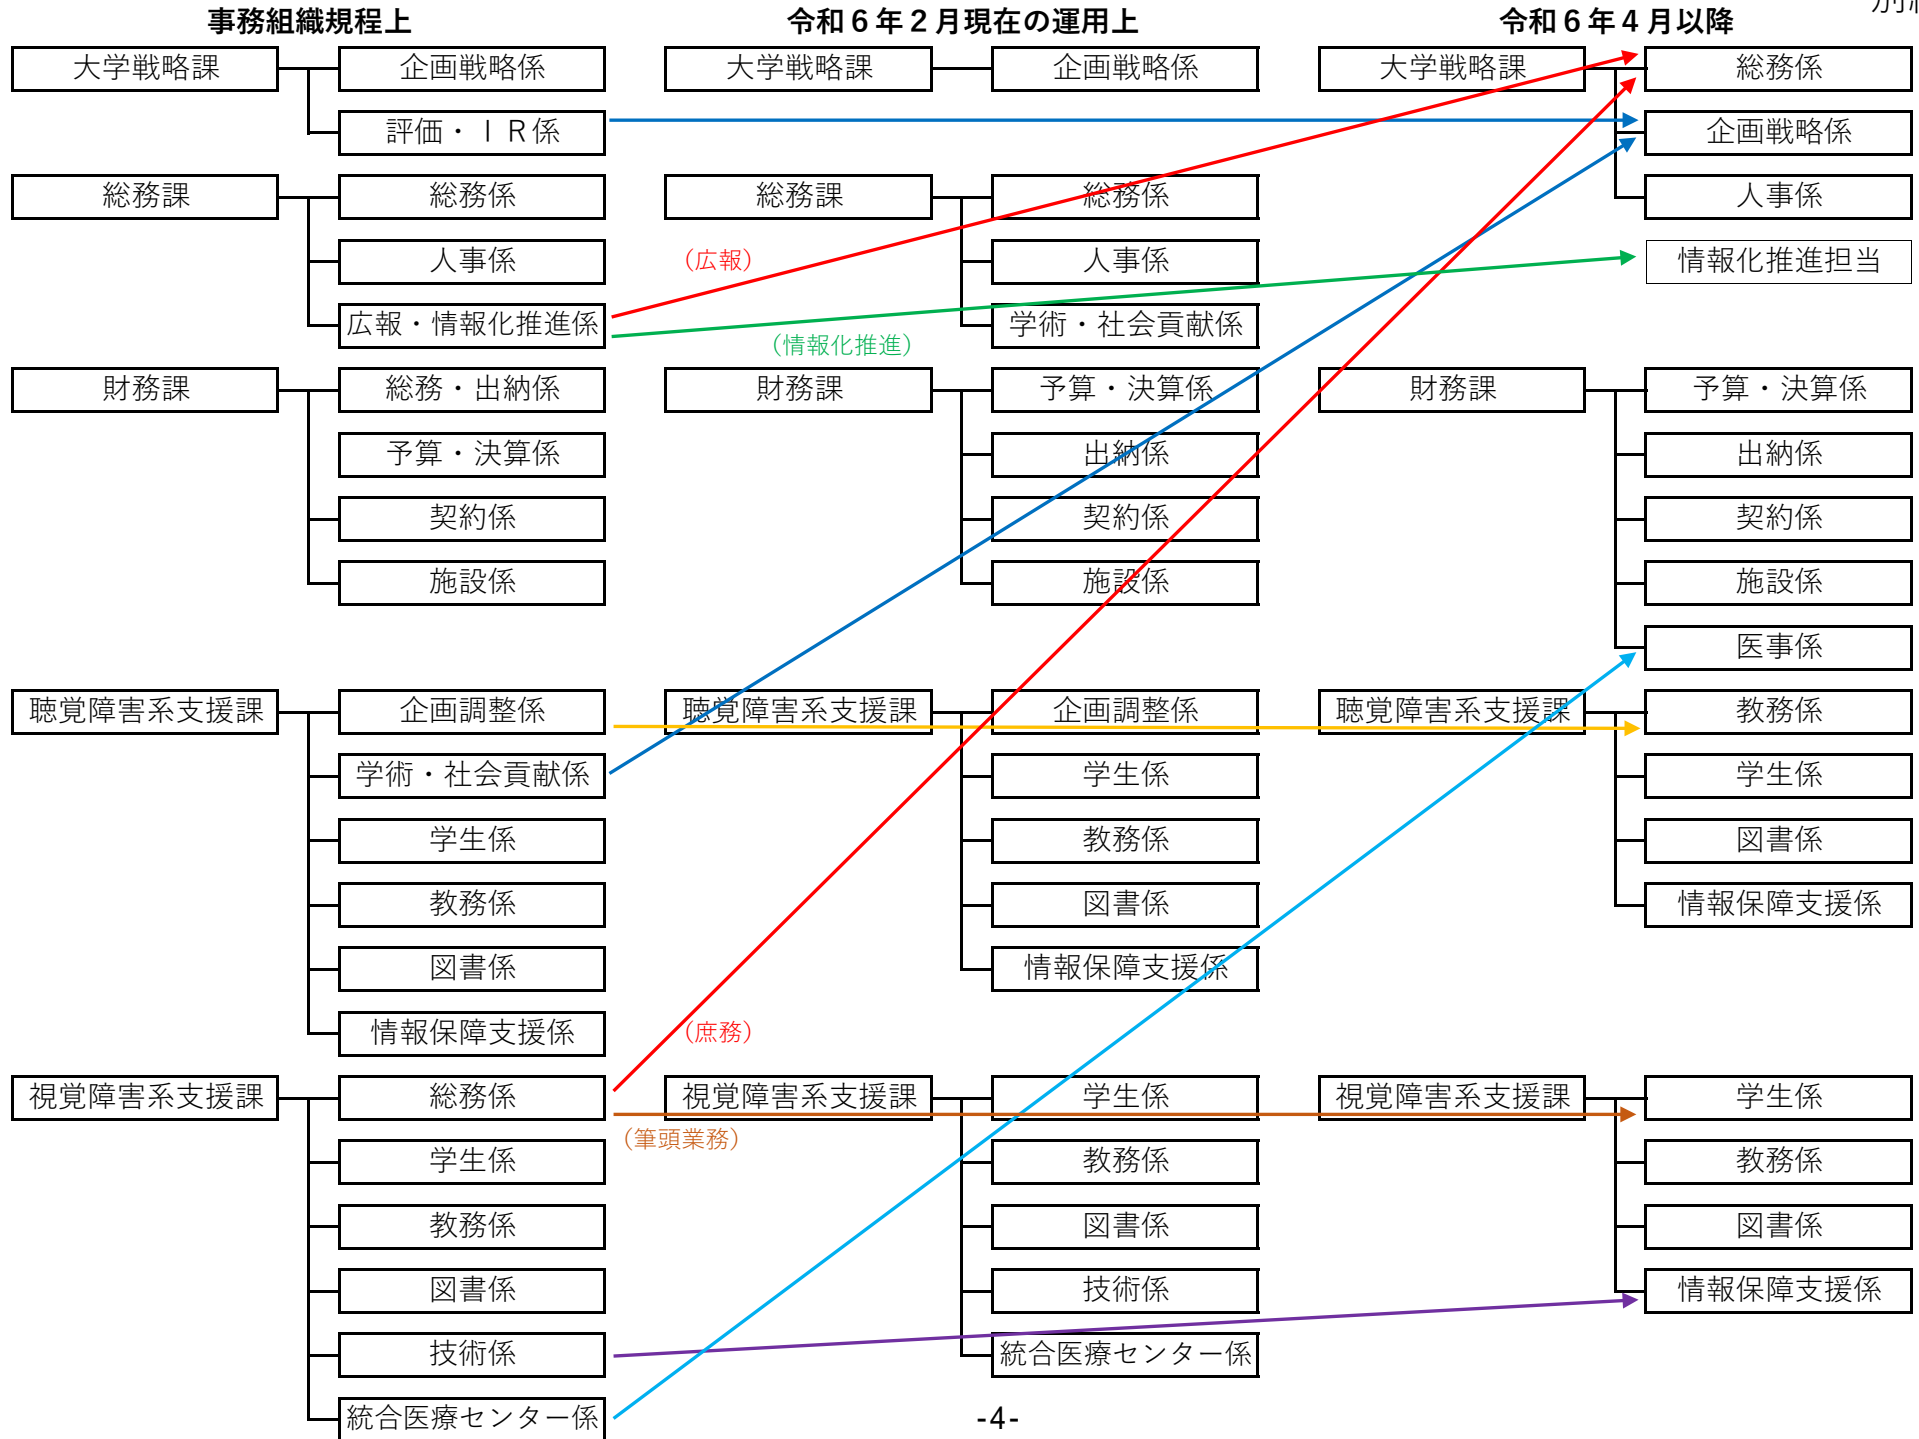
事務組織規程上

大学戦略課
企画戦略係
評価・ＩＲ係

総務課
総務係
人事係
広報・情報化推進係

財務課
総務・出納係
予算・決算係
契約係
施設係

聴覚障害系支援課
企画調整係
学術・社会貢献係
学生係
教務係
図書係
情報保障支援係

視覚障害系支援課
総務係
学生係
教務係
図書係
技術係
統合医療センター係

令和６年２月現在の運用上

大学戦略課
企画戦略係

総務課
総務係
人事係
学術・社会貢献係

財務課
予算・決算係
出納係
契約係
施設係

聴覚障害系支援課
企画調整係
学生係
教務係
図書係
情報保障支援係

視覚障害系支援課
学生係
教務係
図書係
技術係
統合医療センター係

（広報）
（情報化推進）
（庶務）
（筆頭業務）

令和６年４月以降

大学戦略課
総務係
企画戦略係
人事係
情報化推進担当

財務課
予算・決算係
出納係
契約係
施設係
医事係

聴覚障害系支援課
教務係
学生係
図書係
情報保障支援係

視覚障害系支援課
学生係
教務係
図書係
情報保障支援係

-4-